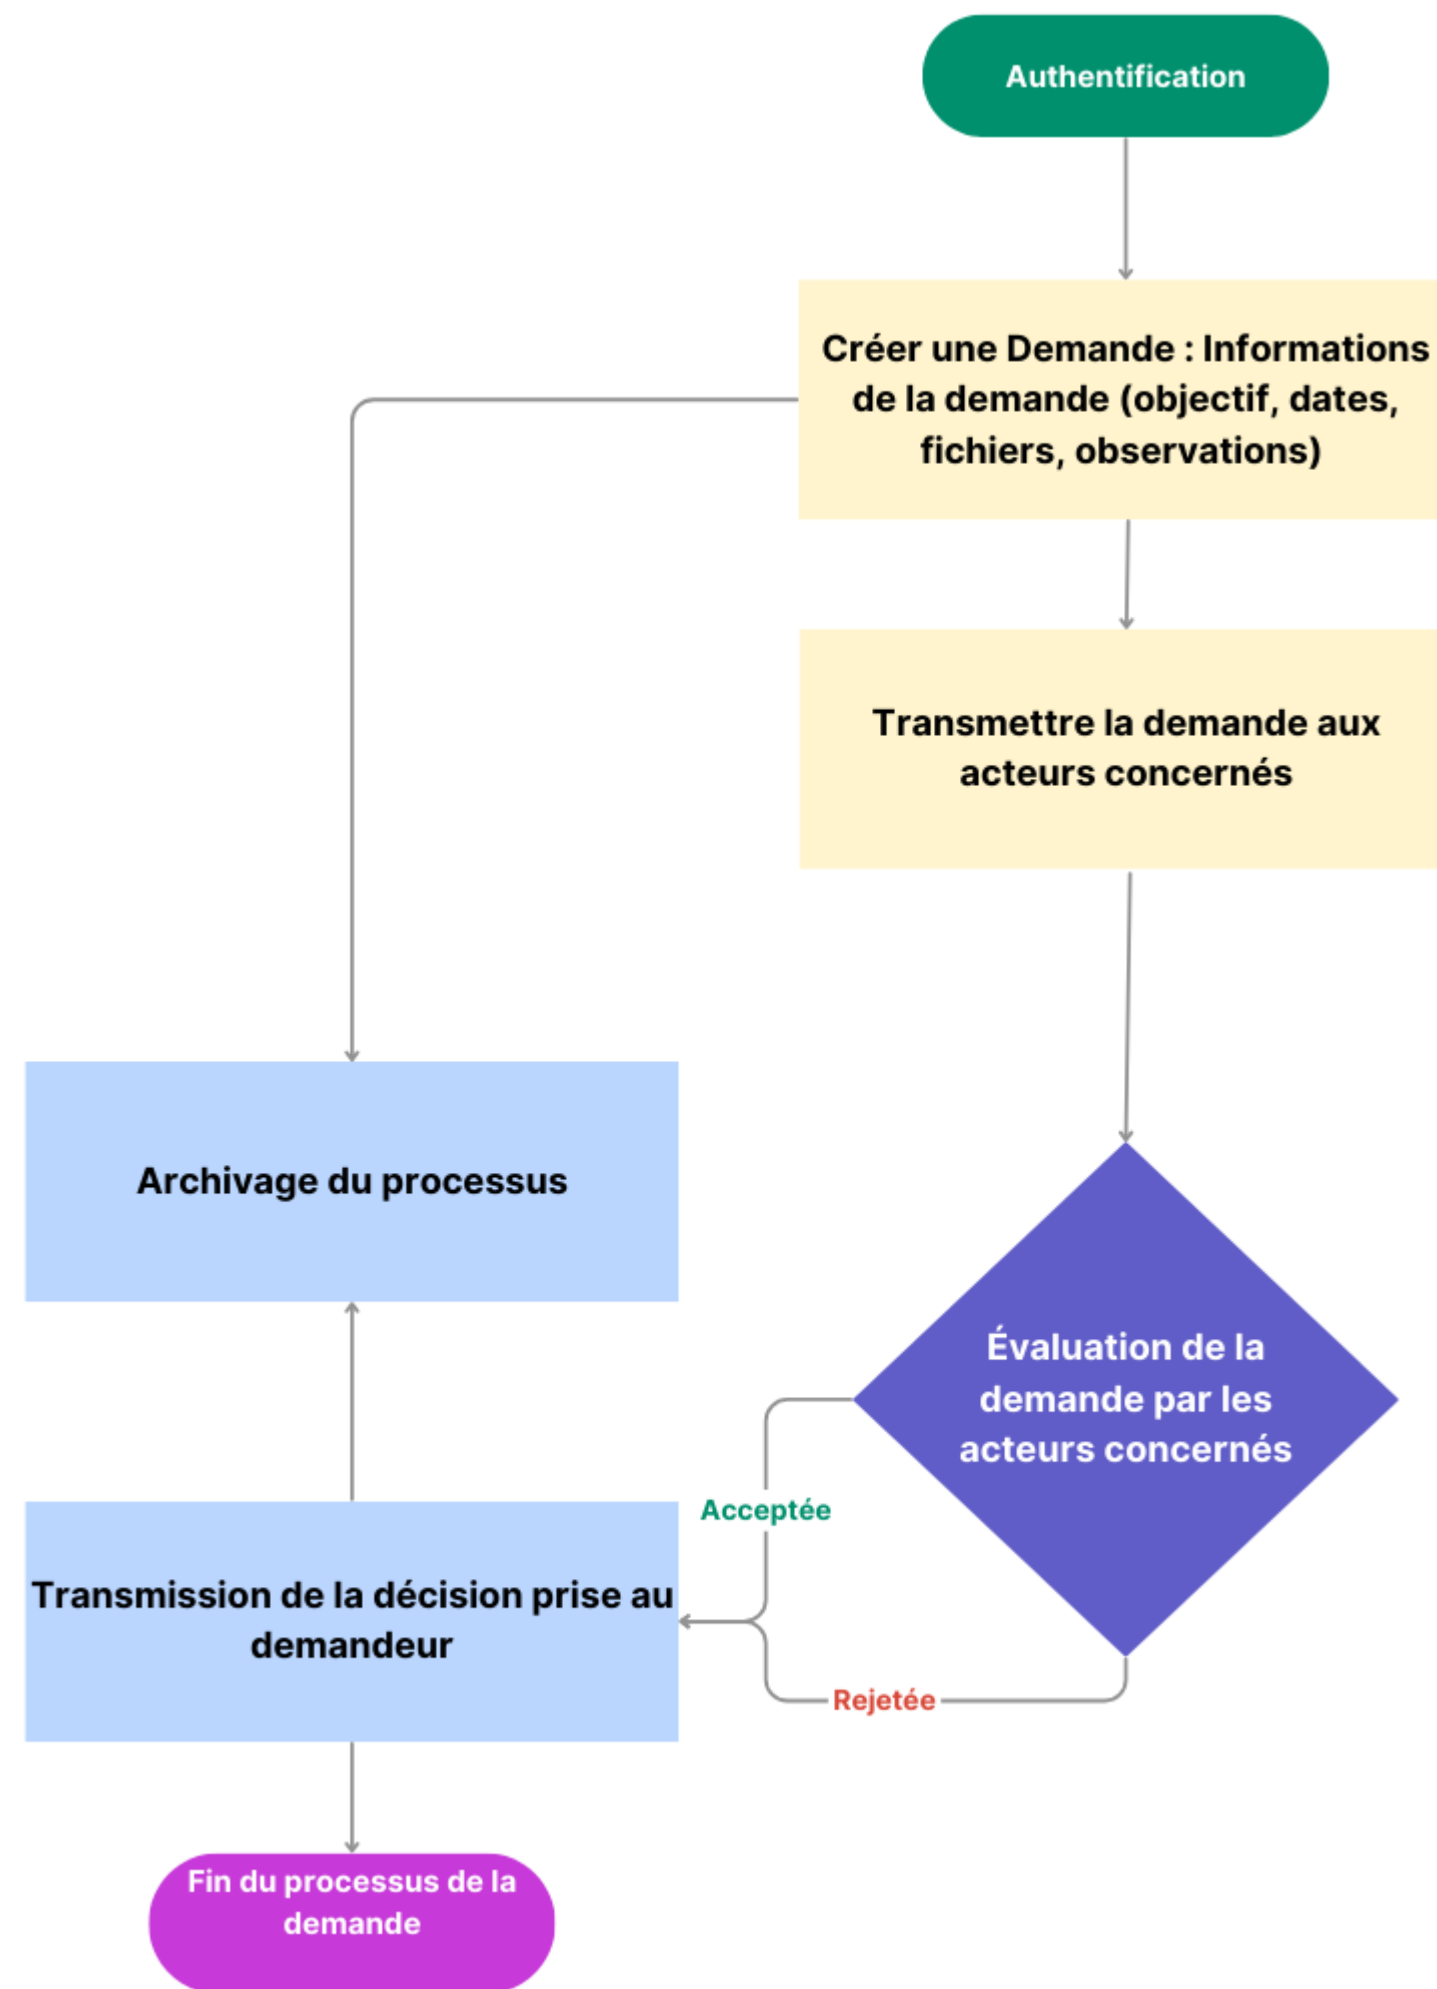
Authentification

Créer une Demande : Informations de la demande (objectif, dates, fichiers, observations)

Transmettre la demande aux acteurs concernés

Archivage du processus

Évaluation de la demande par les acteurs concernés

Acceptée

Transmission de la décision prise au demandeur

Rejetée

Fin du processus de la demande